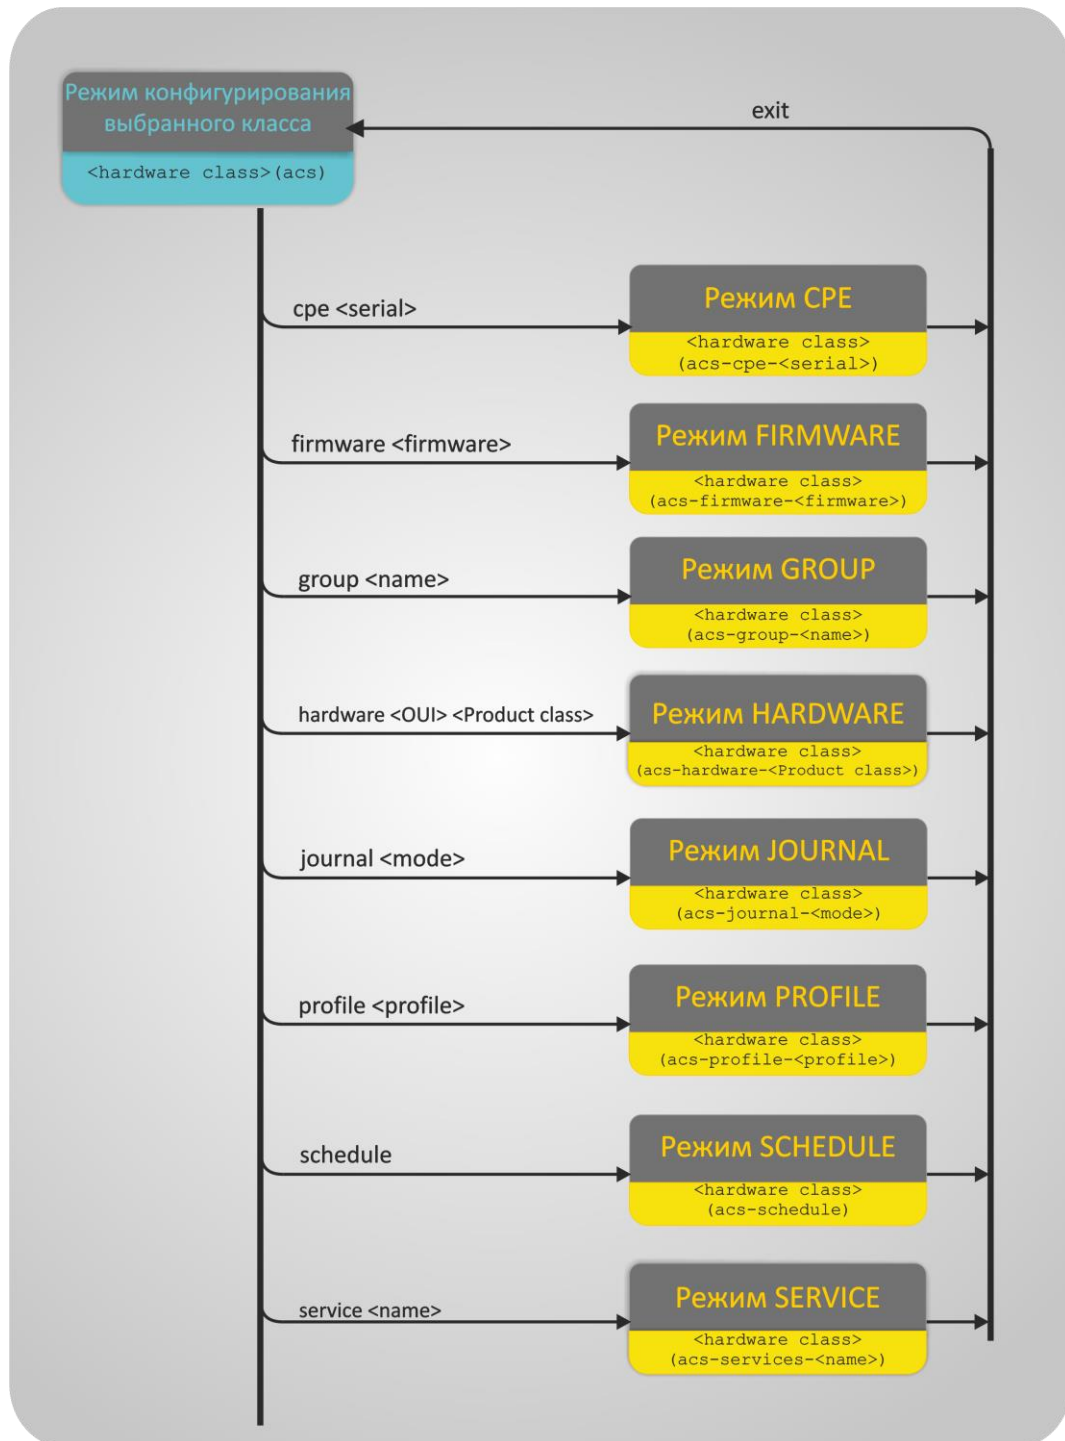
Режим конфигурирования выбранного класса
<hardware class>(acs)

exit

cpe <serial>
Режим CPE
<hardware class>
(acs-cpe-<serial>)

firmware <firmware>
Режим FIRMWARE
<hardware class>
(acs-firmware-<firmware>)

group <name>
Режим GROUP
<hardware class>
(acs-group-<name>)

hardware <OUI> <Product class>
Режим HARDWARE
<hardware class>
(acs-hardware-<Product class>)

journal <mode>
Режим JOURNAL
<hardware class>
(acs-journal-<mode>)

profile <profile>
Режим PROFILE
<hardware class>
(acs-profile-<profile>)

schedule
Режим SCHEDULE
<hardware class>
(acs-schedule)

service <name>
Режим SERVICE
<hardware class>
(acs-services-<name>)